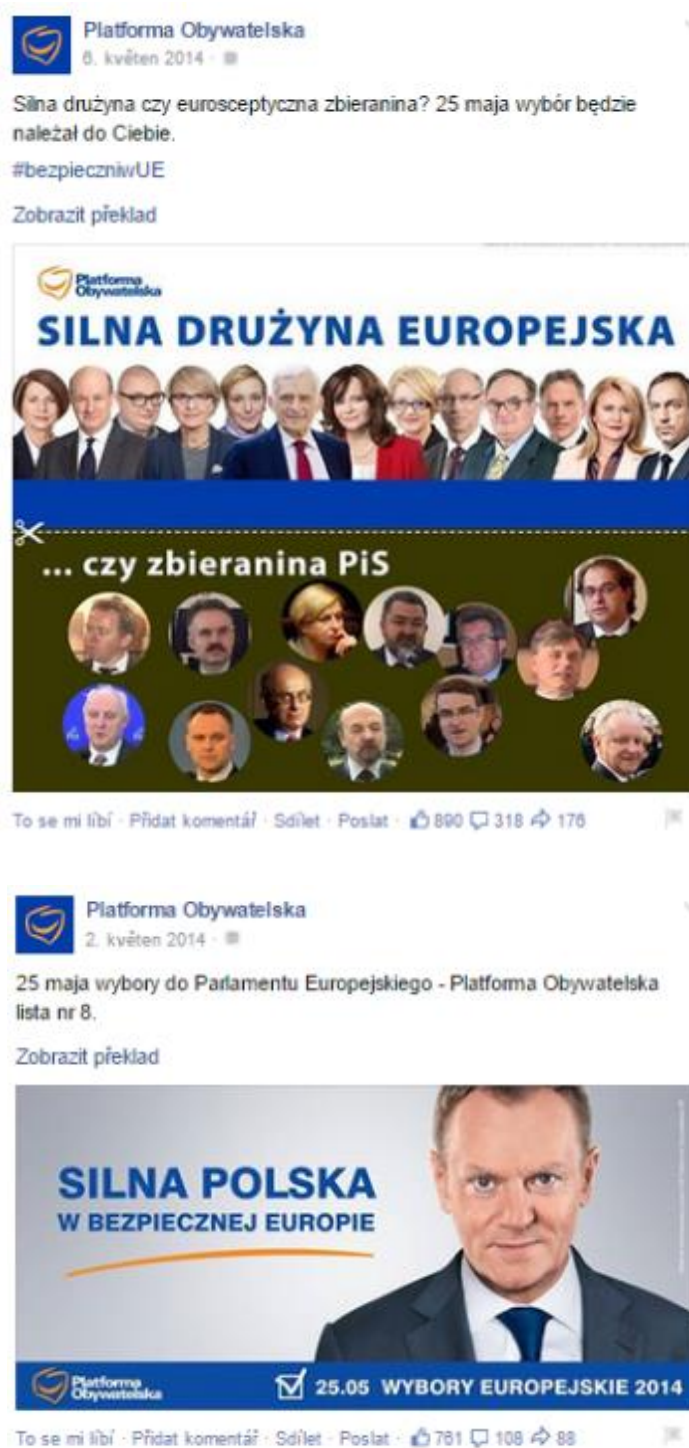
Platforma Obywatelska
8. květen 2014 ·

Silna drużyna czy eurosceptyczna zbieranina? 25 maja wybór będzie należał do Ciebie.
#bezpieczniwUE

Zobrazit překlad

Platforma Obywatelska
SILNA DRUŻYNA EUROPEJSKA

... czy zbieranina PiS

To se mi líbí · Přidat komentář · Sdílet · Poslat · 890 318 176

Platforma Obywatelska
2. květen 2014 ·

25 maja wybory do Parlamentu Europejskiego - Platforma Obywatelska lista nr 8.

Zobrazit překlad

SILNA POLSKA
W BEZPIECZNEJ EUROPIE

Platforma Obywatelska
25.05 WYBORY EUROPEJSKIE 2014

To se mi líbí · Přidat komentář · Sdílet · Poslat · 761 108 88